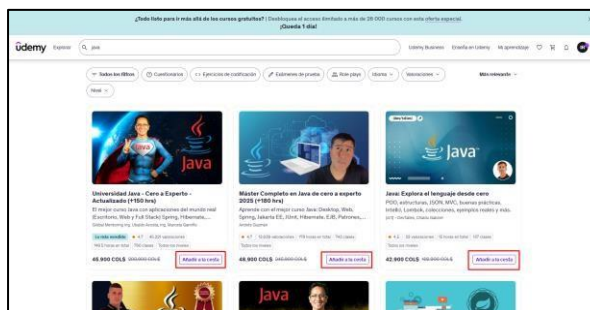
¿Todo listo para ir más allá de los cursos gratuitos? | Desbloquea el acceso ilimitado a más de 28 000 cursos con esta oferta especial. ¡Queda 1 día!

Udemy Explorar java

Udemy Business Enseña en Udemy Mi aprendizaje

Todos los filtros Cuestionarios Ejercicios de codificación Exámenes de prueba Role plays Idioma Valoraciones Nivel

Más relevante

Java

Universidad Java - Cero a Experto - Actualizado (+150 hrs)

El mejor curso Java con aplicaciones del mundo real (Escritorio, Web y Full Stack) Spring, Hibernate,...

Global Mentoring Ing. Ubaldo Acosta, Ing. Marcela Gamiño

Lo más vendido 4.7 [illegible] valoraciones

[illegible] horas en total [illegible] clases Todos los niveles

49.900 COL$ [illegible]

Añadir a la cesta

Máster Completo en Java de cero a experto 2025 (+180 hrs)

Aprende con el mejor curso Java: Desktop, Web, Spring, Jakarta EE, JUnit, Hibernate, EJB, Patrones,...

Andrés Guzmán

4.7 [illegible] valoraciones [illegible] horas en total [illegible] clases

Todos los niveles

49.900 COL$ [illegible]

Añadir a la cesta

Java

Java: Explora el lenguaje desde cero

POO, estructuras, JSON, MVC, buenas prácticas, Lombok, colecciones, ejemplos reales y más.

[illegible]

4.6 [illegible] valoraciones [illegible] horas en total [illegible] clases

Todos los niveles

42.900 COL$ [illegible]

Añadir a la cesta

Java